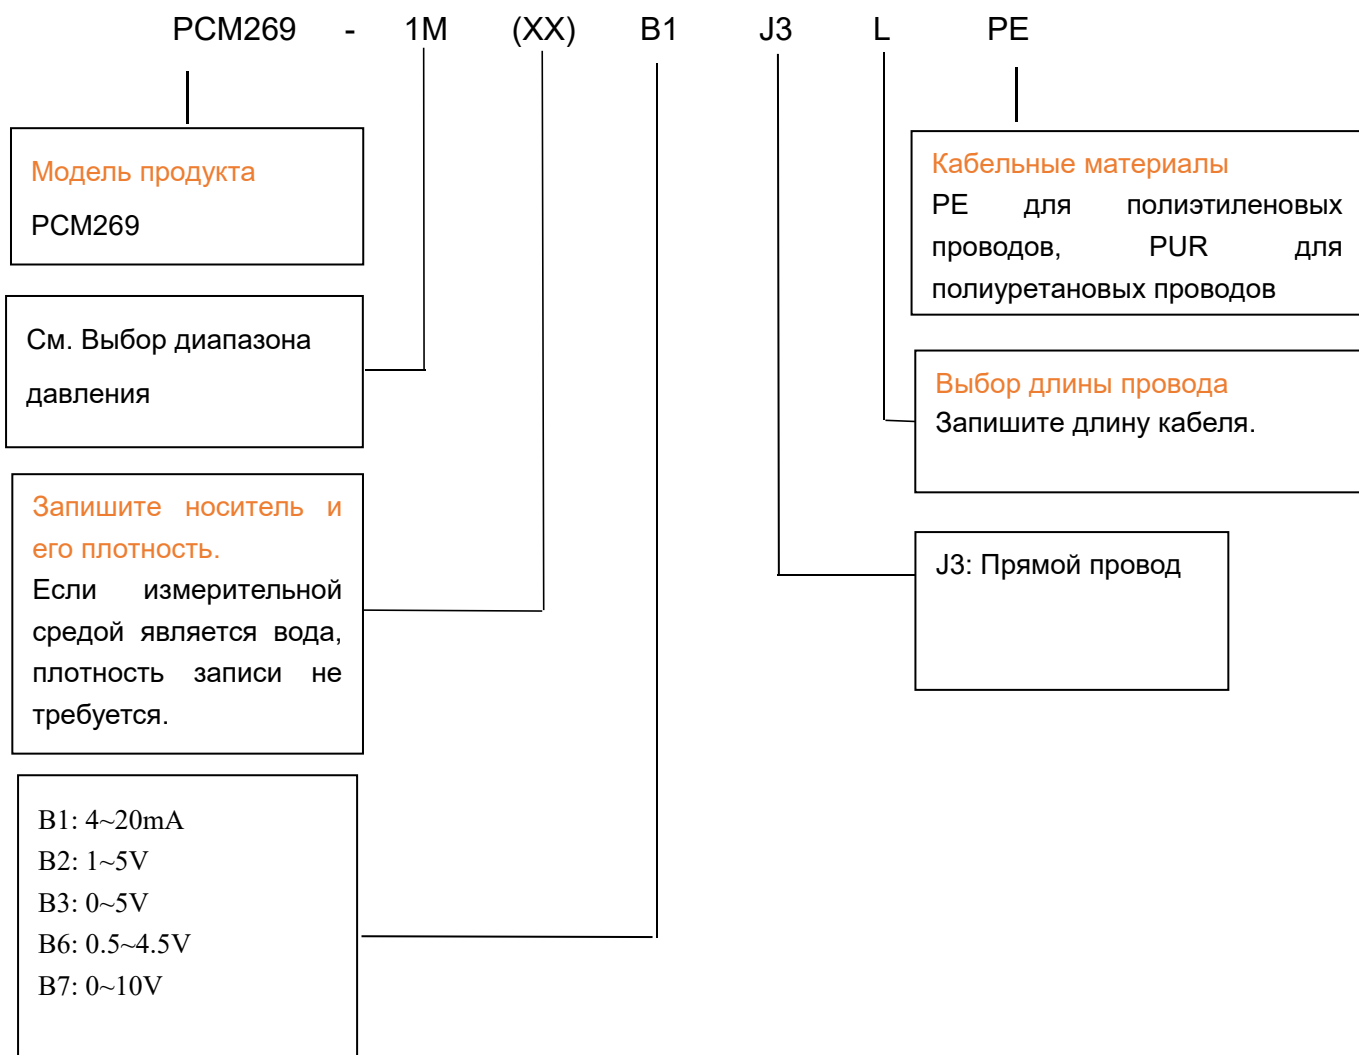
PCM269 - 1M (XX) B1 J3 L PE

Модель продукта
PCM269

См. Выбор диапазона давления

Запишите носитель и его плотность.
Если измерительной средой является вода, плотность записи не требуется.

B1: 4~20mA
B2: 1~5V
B3: 0~5V
B6: 0.5~4.5V
B7: 0~10V

Кабельные материалы
PE для полиэтиленовых проводов, PUR для полиуретановых проводов

Выбор длины провода
Запишите длину кабеля.

J3: Прямой провод